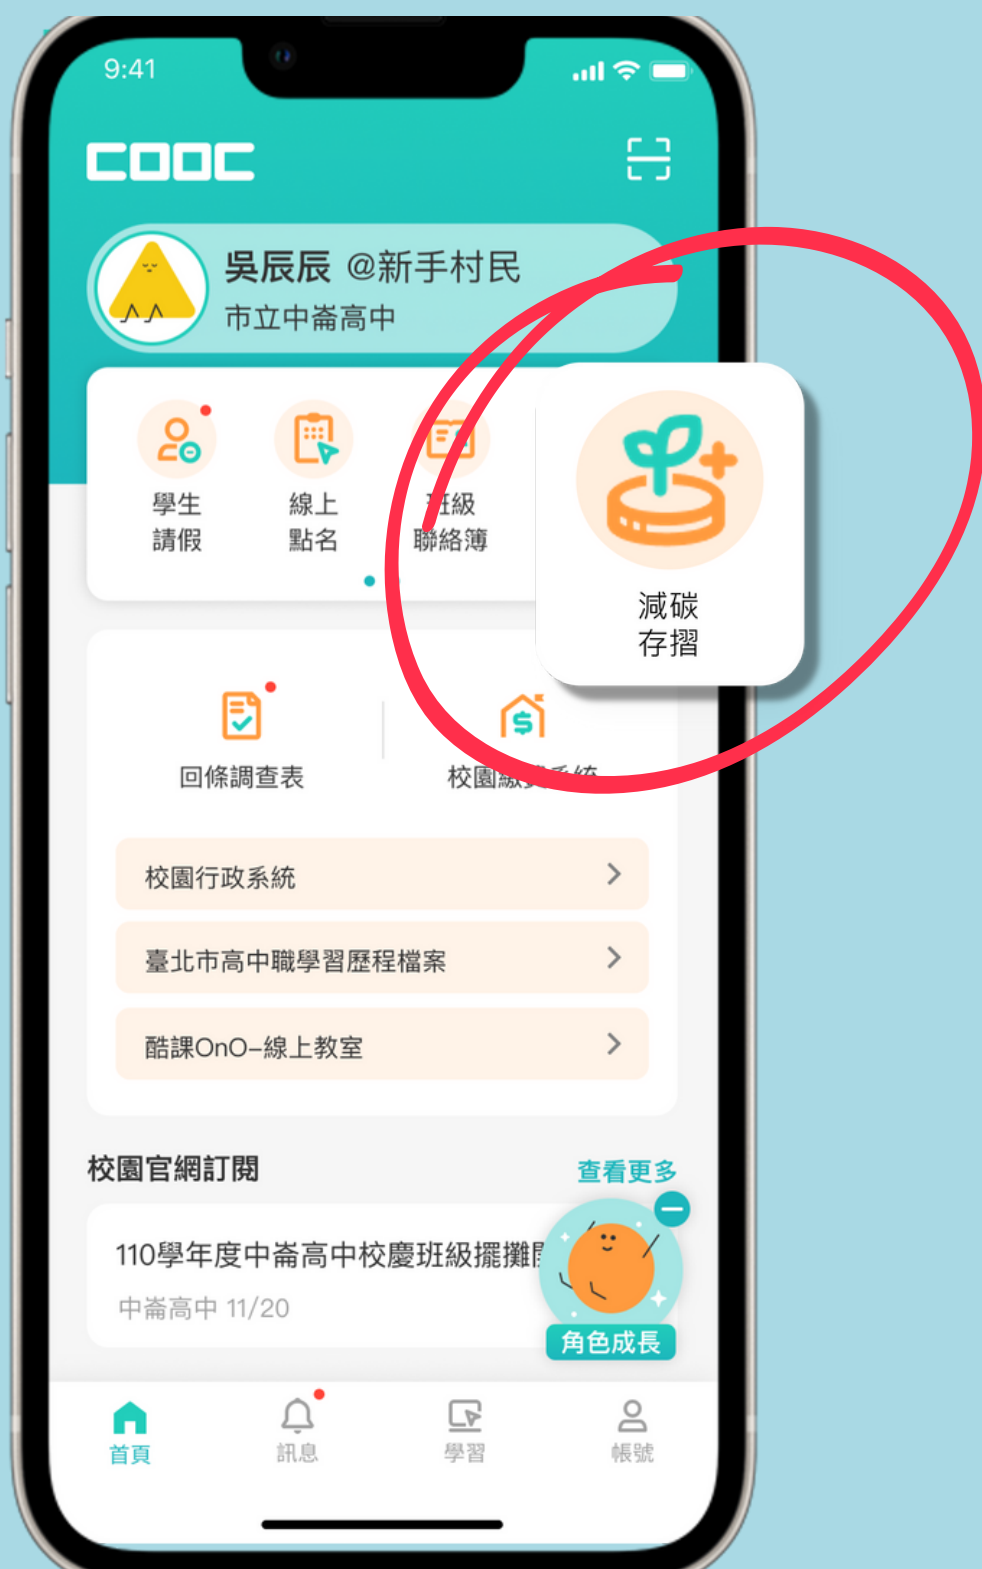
9:41

COOC

吳辰辰 @新手村民
市立中崙高中

學生
請假

線上
點名

班級
聯絡簿

減碳
存摺

回條調查表

校園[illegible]

校園行政系統

臺北市高中職學習歷程檔案

酷課OnO–線上教室

校園官網訂閱

查看更多

110學年度中崙高中校慶班級擺攤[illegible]

中崙高中 11/20

角色成長

首頁

訊息

學習

帳號